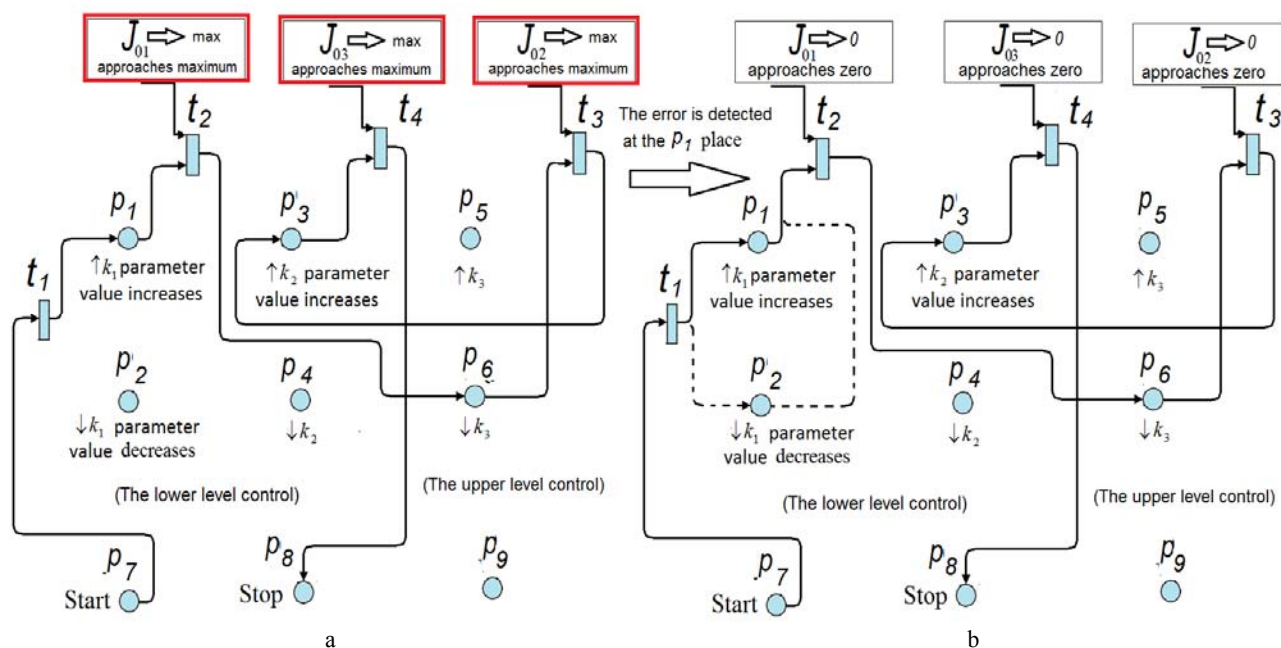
$J_{01}$ ⇨ max approaches maximum

$J_{03}$ ⇨ max approaches maximum

$J_{02}$ ⇨ max approaches maximum

$t_2$

$t_4$

$t_3$

$p_1$

$p_3$

$p_5$

$t_1$

$\uparrow k_1$ parameter value increases

$\uparrow k_2$ parameter value increases

$\uparrow k_3$

$p_2$

$p_4$

$p_6$

$\downarrow k_1$ parameter value decreases

$\downarrow k_2$

$\downarrow k_3$

(The lower level control)

(The upper level control)

$p_7$

Start

$p_8$

Stop

$p_9$

a

The error is detected at the $p_1$ place

$J_{01}$ ⇨ 0 approaches zero

$J_{03}$ ⇨ 0 approaches zero

$J_{02}$ ⇨ 0 approaches zero

$t_2$

$t_4$

$t_3$

$p_1$

$p_3$

$p_5$

$t_1$

$\uparrow k_1$ parameter value increases

$\uparrow k_2$ parameter value increases

$\uparrow k_3$

$p_2$

$p_4$

$p_6$

$\downarrow k_1$ parameter value decreases

$\downarrow k_2$

$\downarrow k_3$

(The lower level control)

(The upper level control)

$p_7$

Start

$p_8$

Stop

$p_9$

b